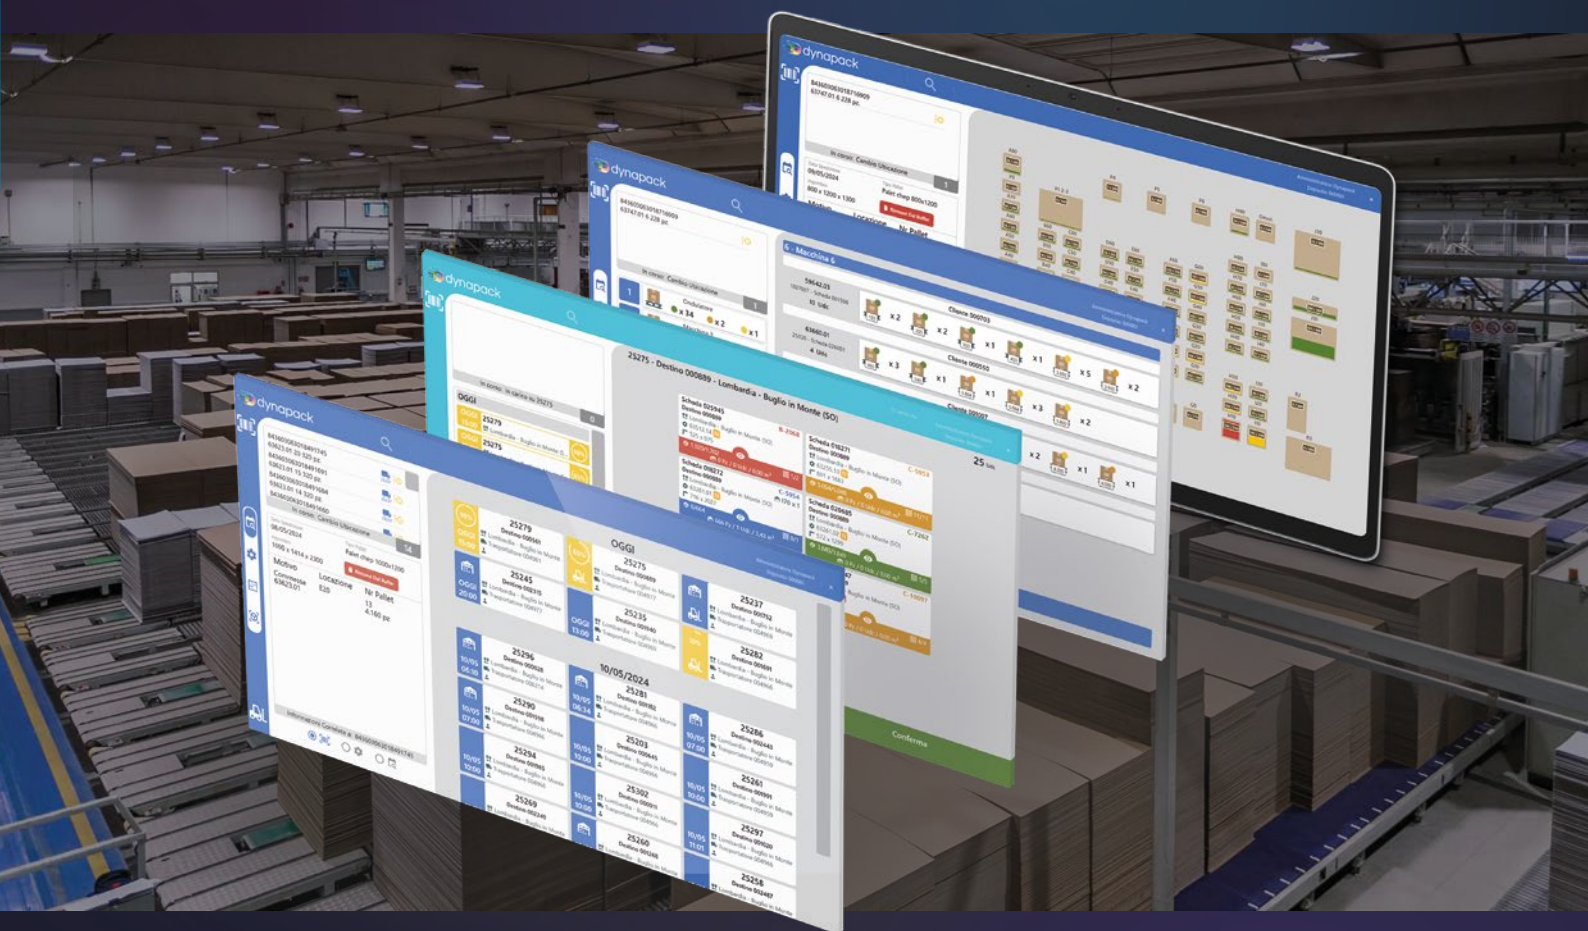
dynapack

dynapack

Macchina 6

dynapack

25275 - Destino 000889 - Lombardia - Buglio in Monte (SO)

OGGI

25279

25275

Conferma

dynapack

In corso: Cambio Ubicazione

Motivo

Commessa
63623.01

Locazione
E20

Nr Pallet
13
4.160 pz

OGGI

25279

25245

25275

25235

25237

25282

25296

25290

25294

25269

10/05/2024

25281

25203

25302

25260

25286

25261

25297

25258